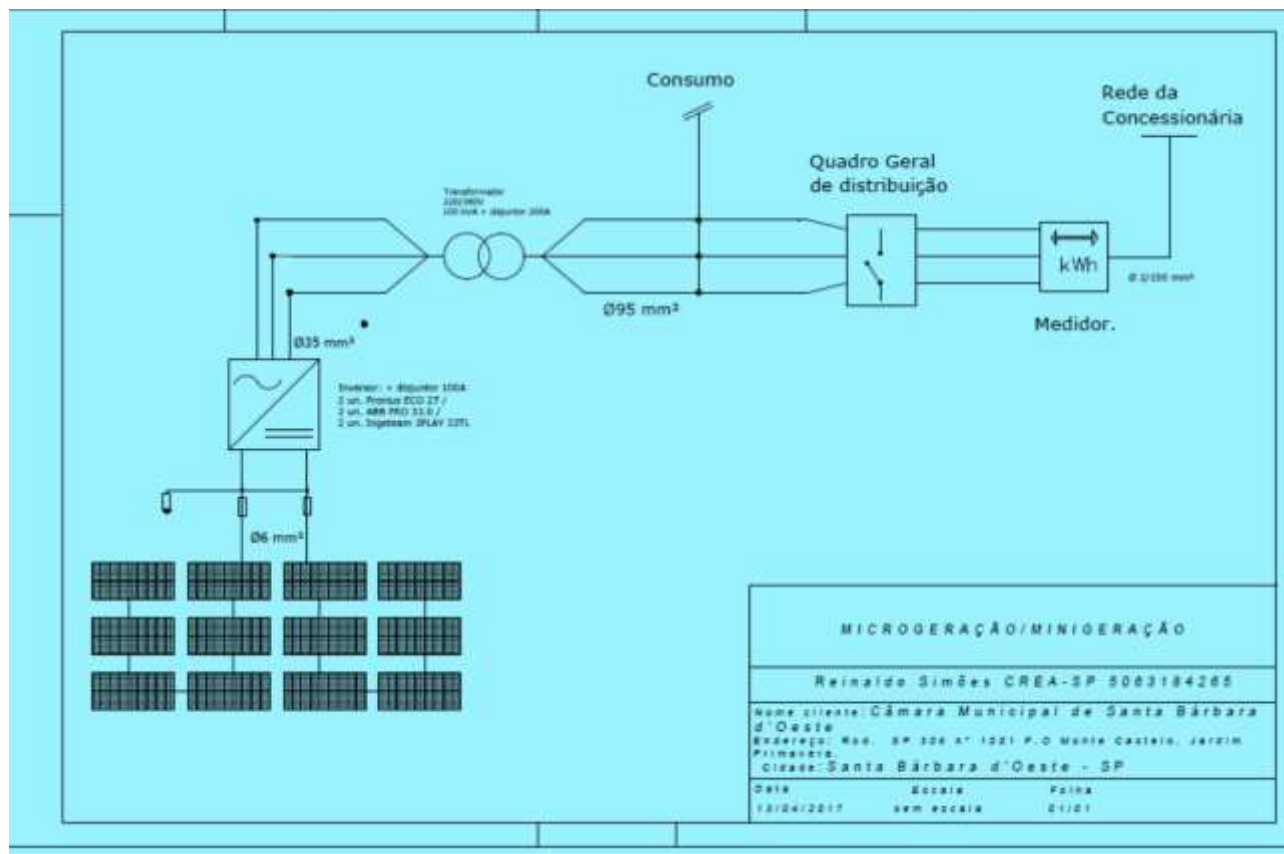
Consumo

Rede da Concessionária

Quadro Geral de distribuição

Transformador
220/380V
100 kVA + disjuntor 200A

Ø95 mm²

kWh

Ø 3/150 mm²

Medidor.

Ø35 mm²

Inversor: + disjuntor 100A
2 un. Fronius ECO 27 /
2 un. ABB PRO 33.0 /
2 un. Ingeteam 3PLAY 33TL

Ø6 mm²

MICROGERAÇÃO/MINIGERAÇÃO

Reinaldo Simões CREA-SP 5063184265

Nome cliente: Câmara Municipal de Santa Bárbara d'Oeste
Endereço: Rod. SP 306 N° 1021 P.O Monte Castelo, Jardim Primavera.
Cidade: Santa Bárbara d'Oeste - SP

| Data | Escala | Folha |
|---|---|---|
| 13/04/2017 | sem escala | 01/01 |